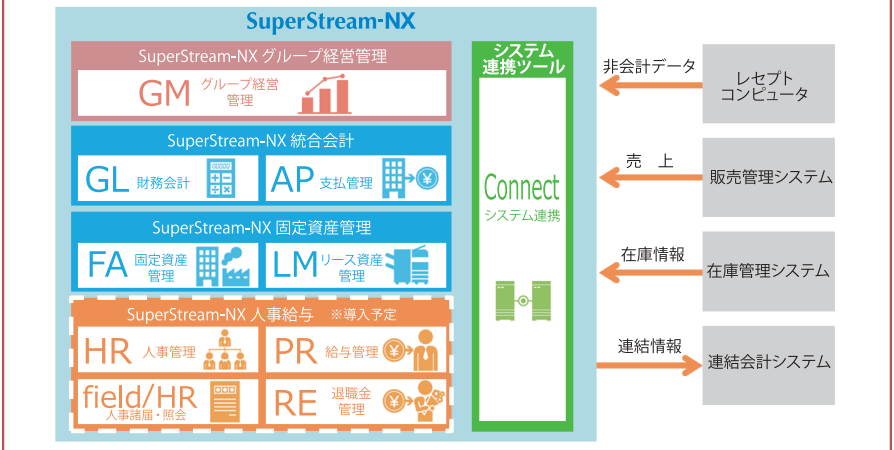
SuperStream-NX

SuperStream-NX グループ経営管理

GM グループ経営管理

SuperStream-NX 統合会計

GL 財務会計

AP 支払管理

SuperStream-NX 固定資産管理

FA 固定資産管理

LM リース資産管理

SuperStream-NX 人事給与 ※導入予定

HR 人事管理

PR 給与管理

field/HR 人事諸届・照会

RE 退職金管理

システム連携ツール

Connect システム連携

非会計データ

レセプトコンピュータ

売　上

販売管理システム

在庫情報

在庫管理システム

連結情報

連結会計システム